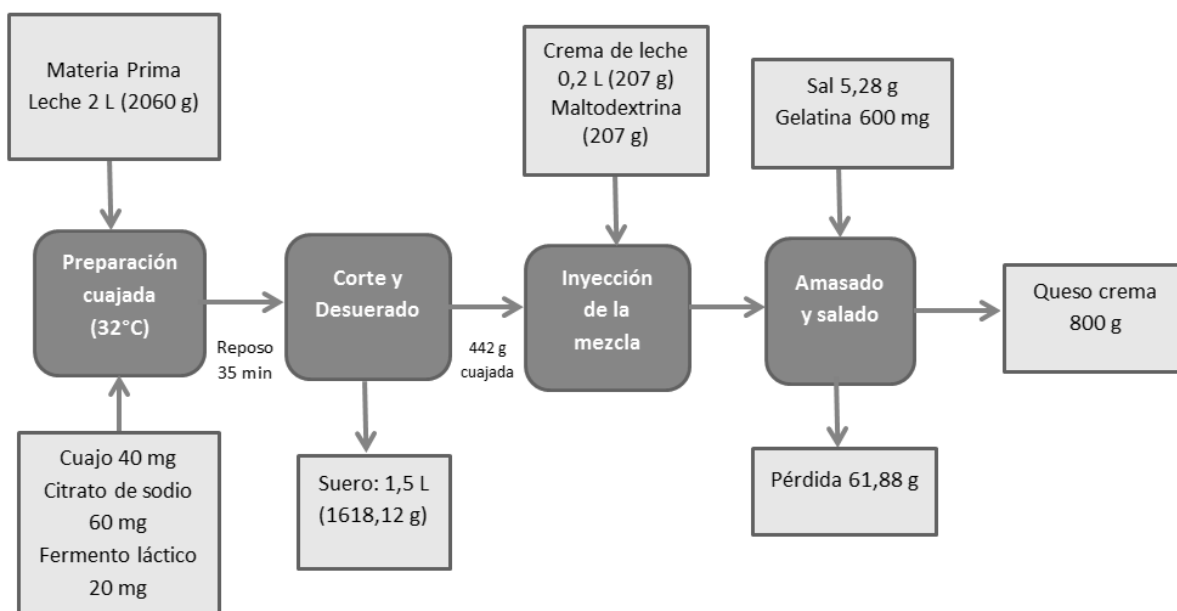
Materia Prima
Leche 2 L (2060 g)

Crema de leche
0,2 L (207 g)
Maltodextrina
(207 g)

Sal 5,28 g
Gelatina 600 mg

Preparación cuajada (32°C)

Reposo 35 min

Corte y Desuerado

442 g cuajada

Inyección de la mezcla

Amasado y salado

Queso crema
800 g

Cuajo 40 mg
Citrato de sodio
60 mg
Fermento láctico
20 mg

Suero: 1,5 L
(1618,12 g)

Pérdida 61,88 g